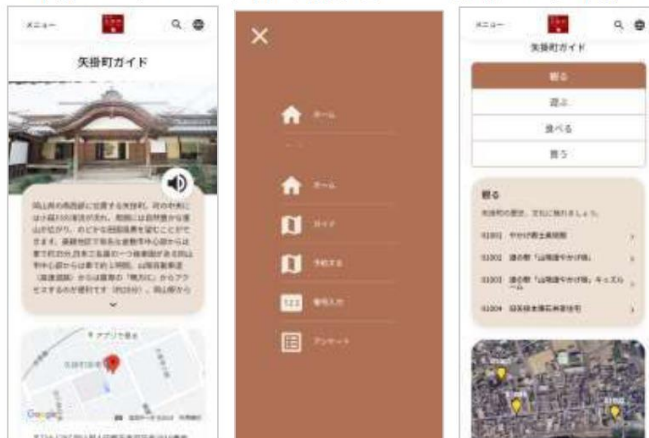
メニュー

矢掛町ガイド

岡山県の西部に位置する矢掛町。町の中央には小田川が流れており、周囲には自然豊かな里山が広がり、のどかな田園風景を望むことができます。最寄り駅である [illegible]

アプリで見る

矢掛町役場

Google

ホーム

ホーム

ガイド

予約する

123 番号入力

アンケート

メニュー

矢掛町ガイド

観る

遊ぶ

食べる

買う

観る

矢掛町の歴史、文化に触れましょう。

01001 やかげ郷土美術館

01002 道の駅「山陽道やかげ宿」

01003 道の駅「山陽道やかげ宿」キッズルーム

01004 旧矢掛本陣石井家住宅